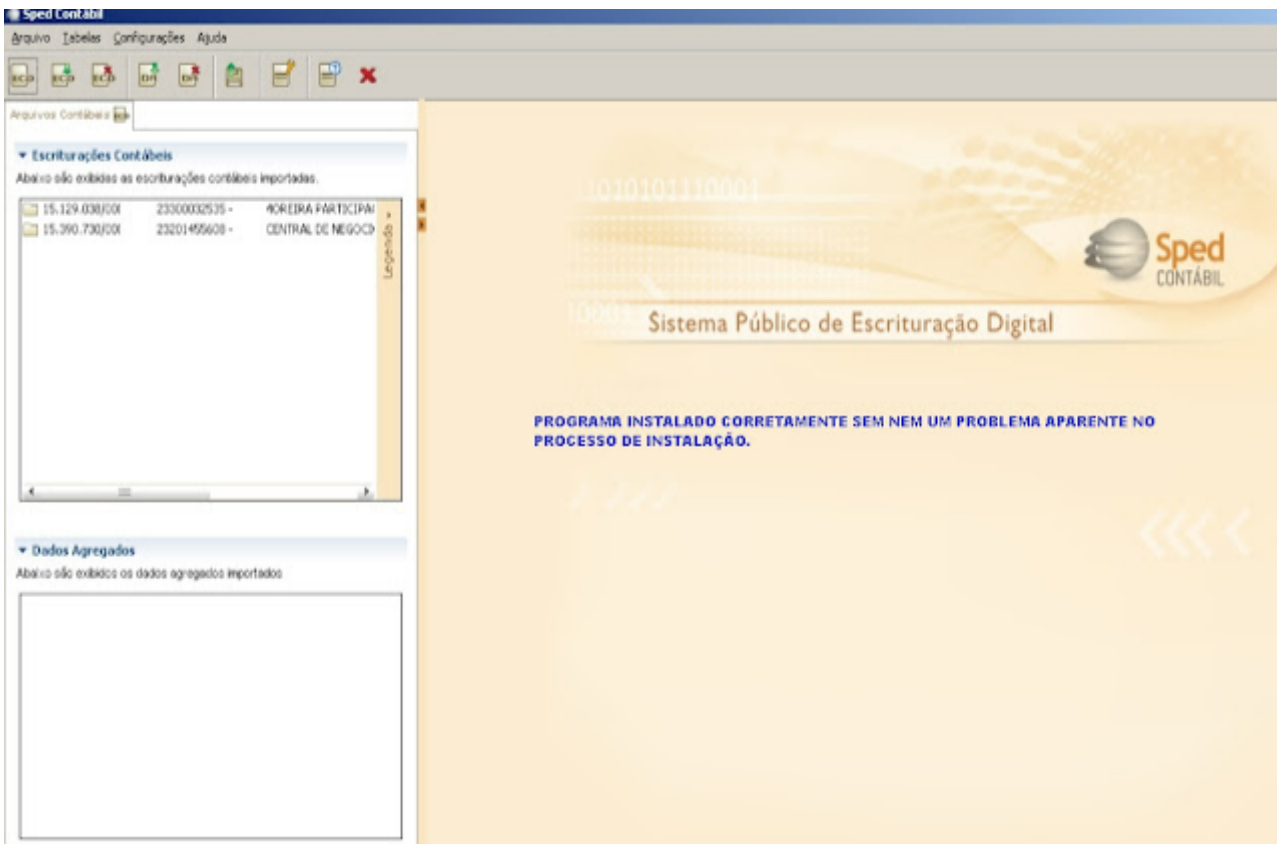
Sped Contábil

Arquivo Tabelas Configurações Ajuda

Arquivos Contábeis

▾ Escriturações Contábeis

Abaixo são exibidas as escriturações contábeis importadas.

| | | |
|---|---|---|
| 15.129.038/000 | 23300032535 - | MOREIRA PARTICIPA |
| 15.390.730/000 | 23201455608 - | CENTRAL DE NEGOCI |

Legenda

▾ Dados Agregados

Abaixo são exibidos os dados agregados importados

Sped CONTÁBIL

Sistema Público de Escrituração Digital

PROGRAMA INSTALADO CORRETAMENTE SEM NEM UM PROBLEMA APARENTE NO PROCESSO DE INSTALAÇÃO.